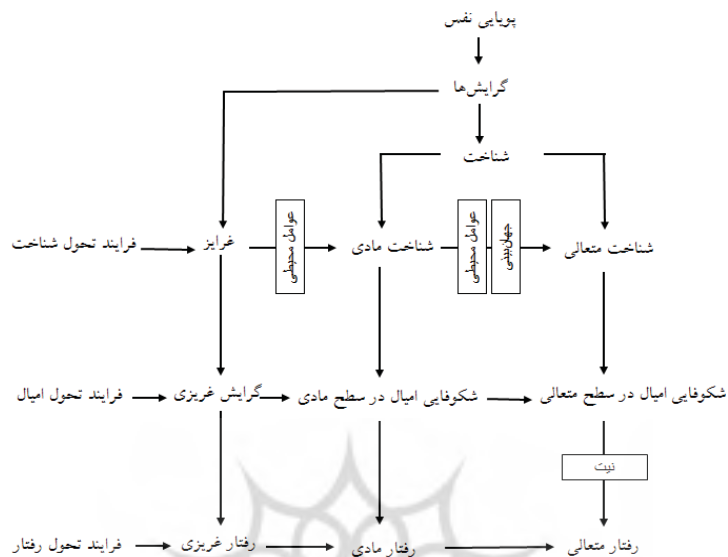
پویایی نفس

گرایش‌ها

شناخت

غرایز

عوامل محیطی

شناخت مادی

عوامل محیطی

جهان‌بینی

شناخت متعالی

فرایند تحول شناخت

فرایند تحول امیال

گرایش غریزی

شکوفایی امیال در سطح مادی

شکوفایی امیال در سطح متعالی

نیت

فرایند تحول رفتار

رفتار غریزی

رفتار مادی

رفتار متعالی